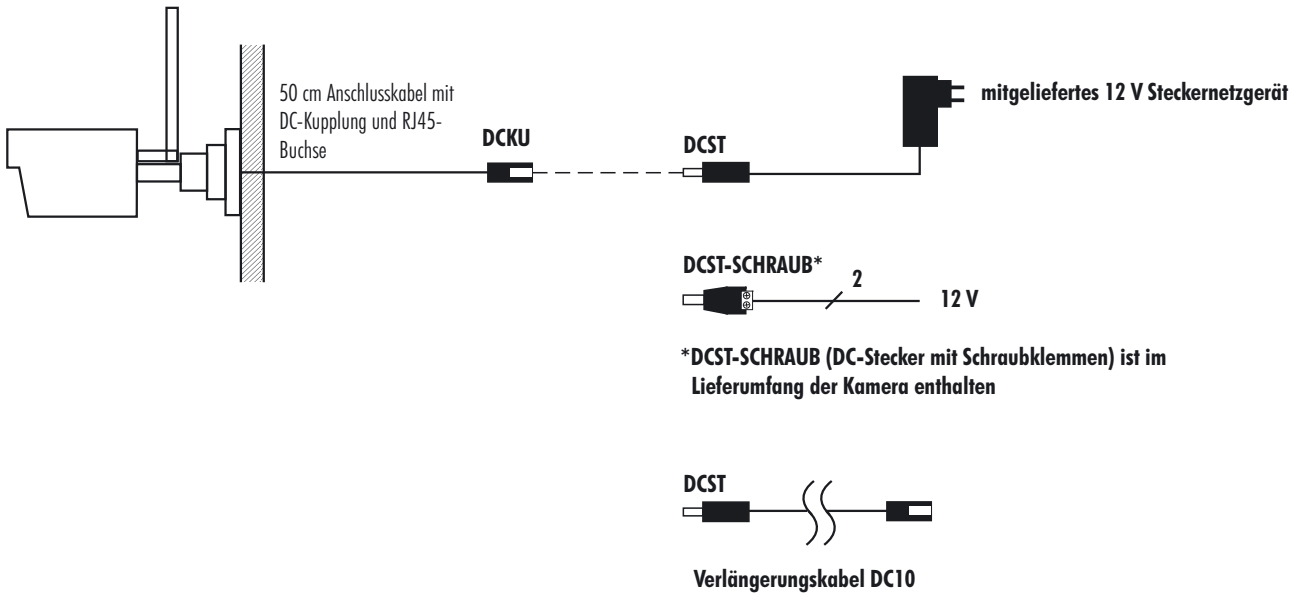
50 cm Anschlusskabel mit DC-Kupplung und RJ45-Buchse

DCKU

DCST

mitgeliefertes 12 V Steckernetzgerät

DCST-SCHRAUB*

2

12 V

*DCST-SCHRAUB (DC-Stecker mit Schraubklemmen) ist im Lieferumfang der Kamera enthalten

DCST

Verlängerungskabel DC10